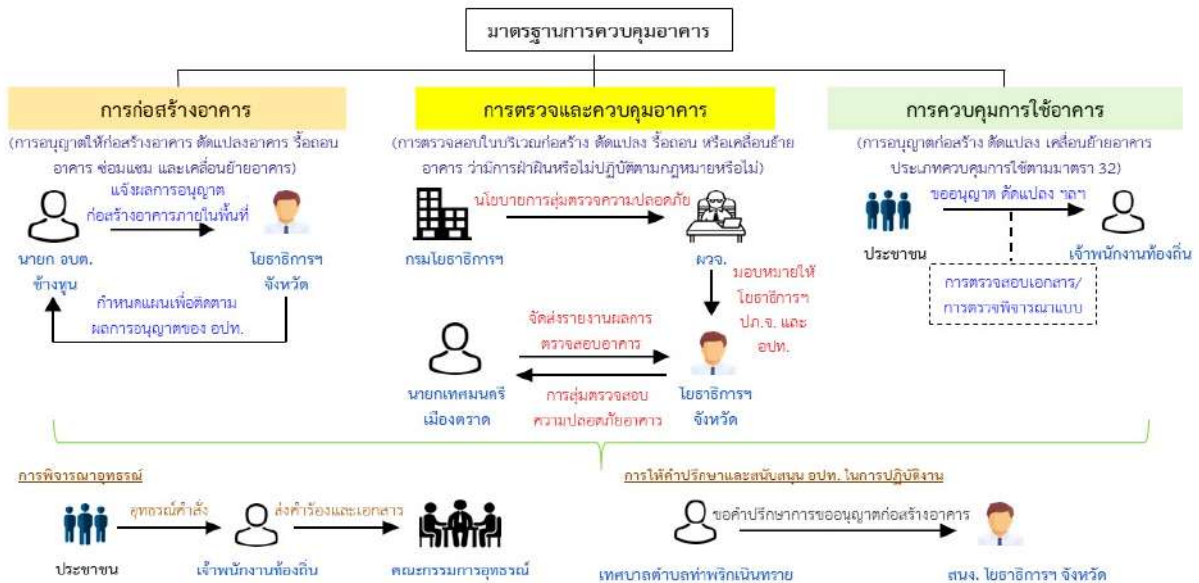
มาตรฐานการควบคุมอาคาร

การก่อสร้างอาคาร

(การอนุญาตให้ก่อสร้างอาคาร ดัดแปลงอาคาร รื้อถอนอาคาร ซ่อมแซม และเคลื่อนย้ายอาคาร)

แจ้งผลการอนุญาตก่อสร้างอาคารภายในพื้นที่

นายก อบต. ข้างหุน

โยธาธิการฯ จังหวัด

กำหนดแผนเพื่อติดตามผลการอนุญาตของ อปท.

การตรวจและควบคุมอาคาร

(การตรวจสอบในบริเวณก่อสร้าง ดัดแปลง รื้อถอน หรือเคลื่อนย้ายอาคาร ว่ามีการฝ่าฝืนหรือไม่ปฏิบัติตามกฎหมายหรือไม่)

นโยบายการสุ่มตรวจความปลอดภัย

กรมโยธาธิการฯ

ผวจ.

มอบหมายให้ โยธาธิการฯ ปภ.จ. และ อปท.

จัดส่งรายงานผลการตรวจสอบอาคาร

นายกเทศมนตรีเมืองตราด

การสุ่มตรวจสอบความปลอดภัยอาคาร

โยธาธิการฯ จังหวัด

การควบคุมการใช้อาคาร

(การอนุญาตก่อสร้าง ดัดแปลง เคลื่อนย้ายอาคาร ประเภทควบคุมการใช้ตามมาตรา 32)

ขออนุญาต ดัดแปลง ฯลฯ

ประชาชน

เจ้าพนักงานท้องถิ่น

การตรวจสอบเอกสาร/การตรวจพิจารณาแบบ

การพิจารณาอุทธรณ์

อุทธรณ์คำสั่ง

ส่งคำร้องและเอกสาร

ประชาชน

เจ้าพนักงานท้องถิ่น

คณะกรรมการอุทธรณ์

การให้คำปรึกษาและสนับสนุน อปท. ในการปฏิบัติงาน

ขอคำปรึกษาการขออนุญาตก่อสร้างอาคาร

เทศบาลตำบลท่าพริกเนินทราย

สนง. โยธาธิการฯ จังหวัด